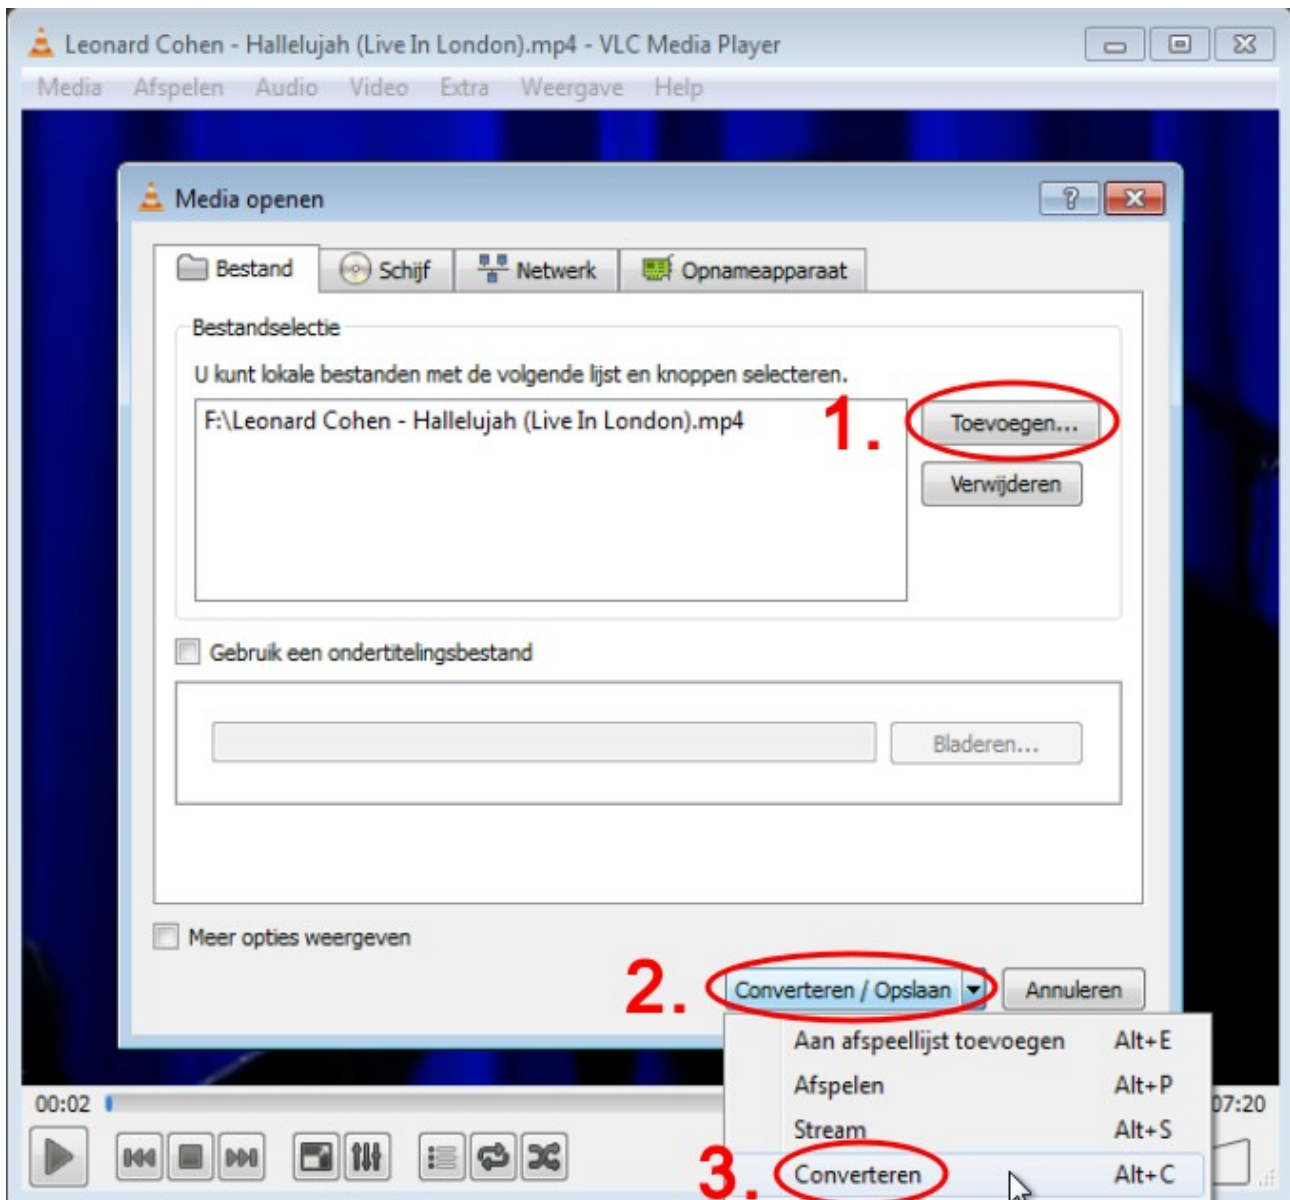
Leonard Cohen - Hallelujah (Live In London).mp4 - VLC Media Player

Media Afspelen Audio Video Extra Weergave Help

Media openen

Bestand Schijf Netwerk Opnameapparaat

Bestandselectie

U kunt lokale bestanden met de volgende lijst en knoppen selecteren.

F:\Leonard Cohen - Hallelujah (Live In London).mp4

1.

Toevoegen...

Verwijderen

Gebruik een ondertitelingsbestand

Bladeren...

Meer opties weergeven

2.

Converteren / Opslaan

Annuleren

Aan afspeellijst toevoegen Alt+E

Afspelen Alt+P

Stream Alt+S

3.

Converteren Alt+C

00:02

07:20